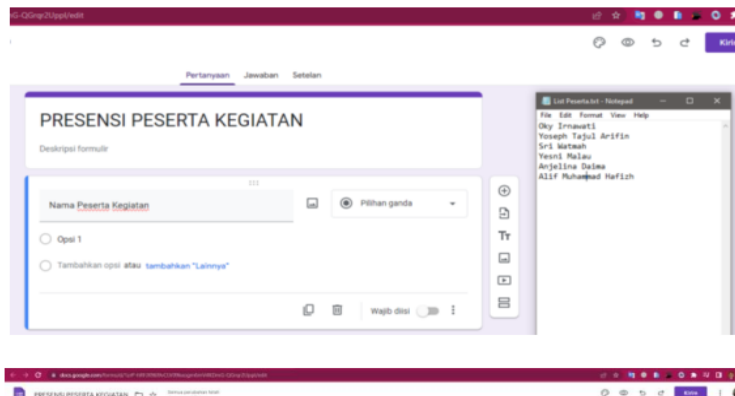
iG-QGrqr2Uppt/edit

Kirim

Pertanyaan Jawaban Setelan

PRESENSI PESERTA KEGIATAN

Deskripsi formulir

Nama Peserta Kegiatan

Pilihan ganda

Opsi 1

Tambahkan opsi atau tambahkan "Lainnya"

Wajib diisi

List Peserta.txt - Notepad

File Edit Format View Help

Oky Irnawati
Yoseph Tajul Arifin
Sri Watmah
Yesni Malau
Anjelina Daima
Alif Muhammad Hafizh

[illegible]

PRESENSI PESERTA KEGIATAN

Kirim